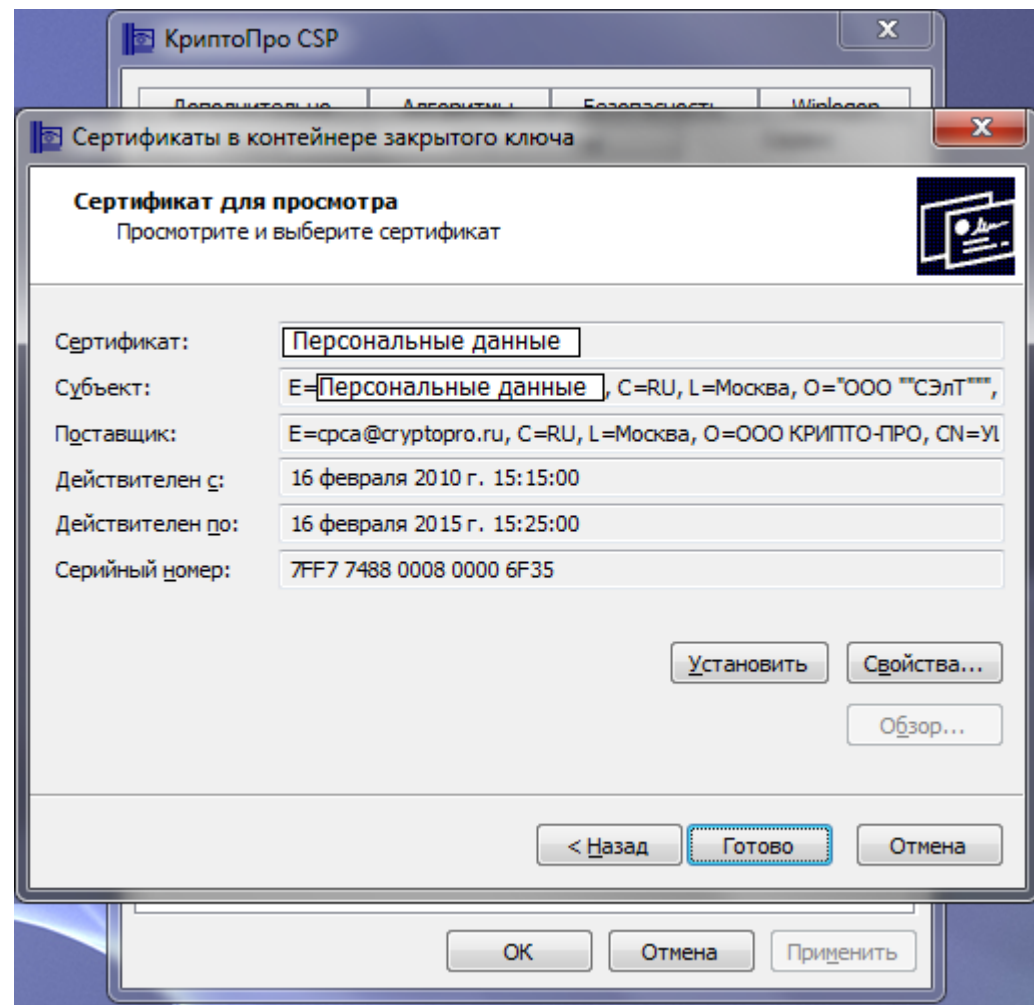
КриптоПро CSP

Дополнительно | Алгоритмы | Безопасность | Winlogon

Сертификаты в контейнере закрытого ключа

Сертификат для просмотра
Просмотрите и выберите сертификат

Сертификат: Персональные данные
Субъект: E=Персональные данные, C=RU, L=Москва, O="ООО ""СЭлТ""",
Поставщик: E=cpca@cryptopro.ru, C=RU, L=Москва, O=ООО КРИПТО-ПРО, CN=Уl
Действителен с: 16 февраля 2010 г. 15:15:00
Действителен по: 16 февраля 2015 г. 15:25:00
Серийный номер: 7FF7 7488 0008 0000 6F35

Установить | Свойства...
Обзор...

< Назад | Готово | Отмена

OK | Отмена | Применить